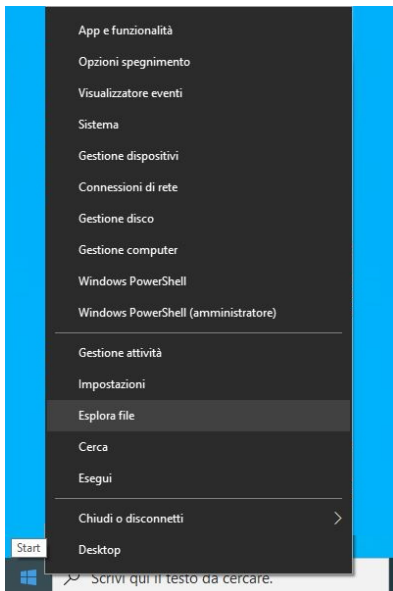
App e funzionalità
Opzioni spegnimento
Visualizzatore eventi
Sistema
Gestione dispositivi
Connessioni di rete
Gestione disco
Gestione computer
Windows PowerShell
Windows PowerShell (amministratore)

Gestione attività
Impostazioni
Esplora file
Cerca
Esegui

Chiudi o disconnetti
Desktop

Start
Scrivi qui il testo da cercare.